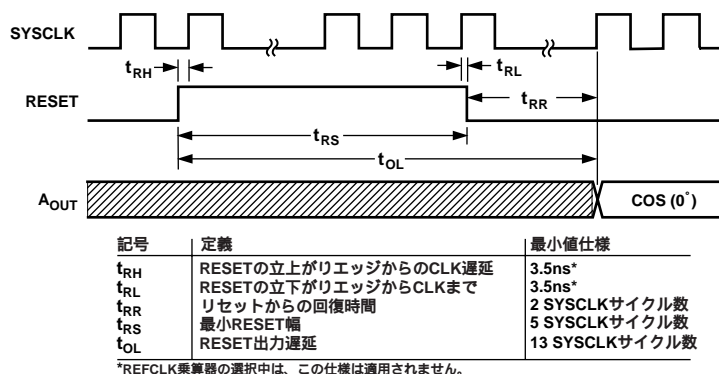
SYSCLK

$t_{RH}$

$t_{RL}$

RESET

$t_{RR}$

$t_{RS}$

$t_{OL}$

$A_{OUT}$

COS (0˚)

| 記号 | 定義 | 最小値仕様 |
|---|---|---|
| $t_{RH}$ | RESETの立上がりエッジからのCLK遅延 | 3.5ns* |
| $t_{RL}$ | RESETの立下がりエッジからCLKまで | 3.5ns* |
| $t_{RR}$ | リセットからの回復時間 | 2 SYSCLKサイクル数 |
| $t_{RS}$ | 最小RESET幅 | 5 SYSCLKサイクル数 |
| $t_{OL}$ | RESET出力遅延 | 13 SYSCLKサイクル数 |

*REFCLK乗算器の選択中は、この仕様は適用されません。